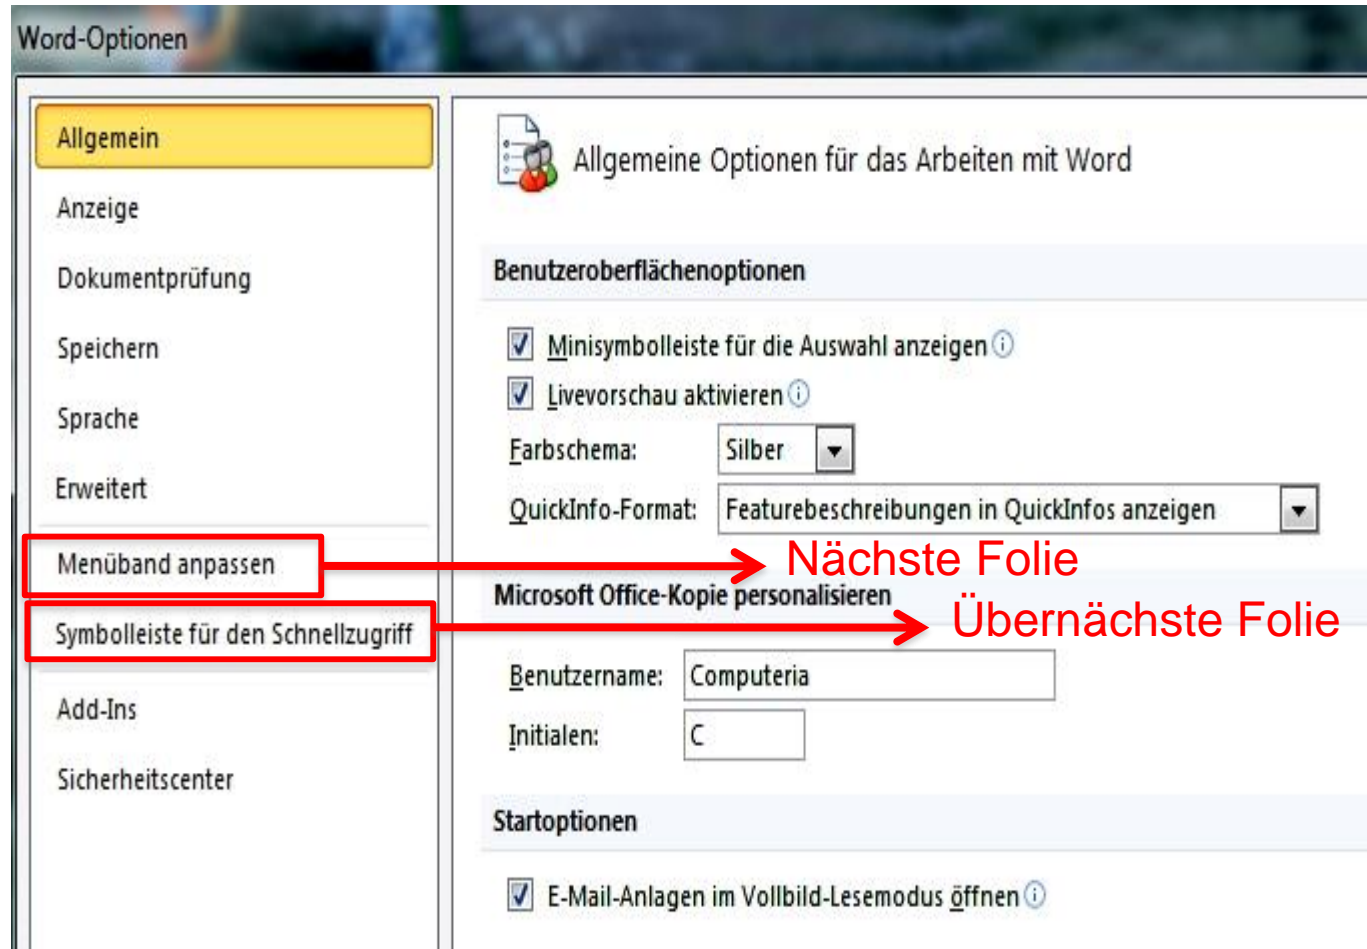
Word-Optionen

Allgemein
Anzeige
Dokumentprüfung
Speichern
Sprache
Erweitert
Menüband anpassen
Symbolleiste für den Schnellzugriff
Add-Ins
Sicherheitscenter

Allgemeine Optionen für das Arbeiten mit Word

Benutzeroberflächenoptionen

Minisymbolleiste für die Auswahl anzeigen
Livevorschau aktivieren
Farbschema: Silber
QuickInfo-Format: Featurebeschreibungen in QuickInfos anzeigen

Nächste Folie

Microsoft Office-Kopie personalisieren

Übernächste Folie

Benutzername: Computeria
Initialen: C

Startoptionen

E-Mail-Anlagen im Vollbild-Lesemodus öffnen